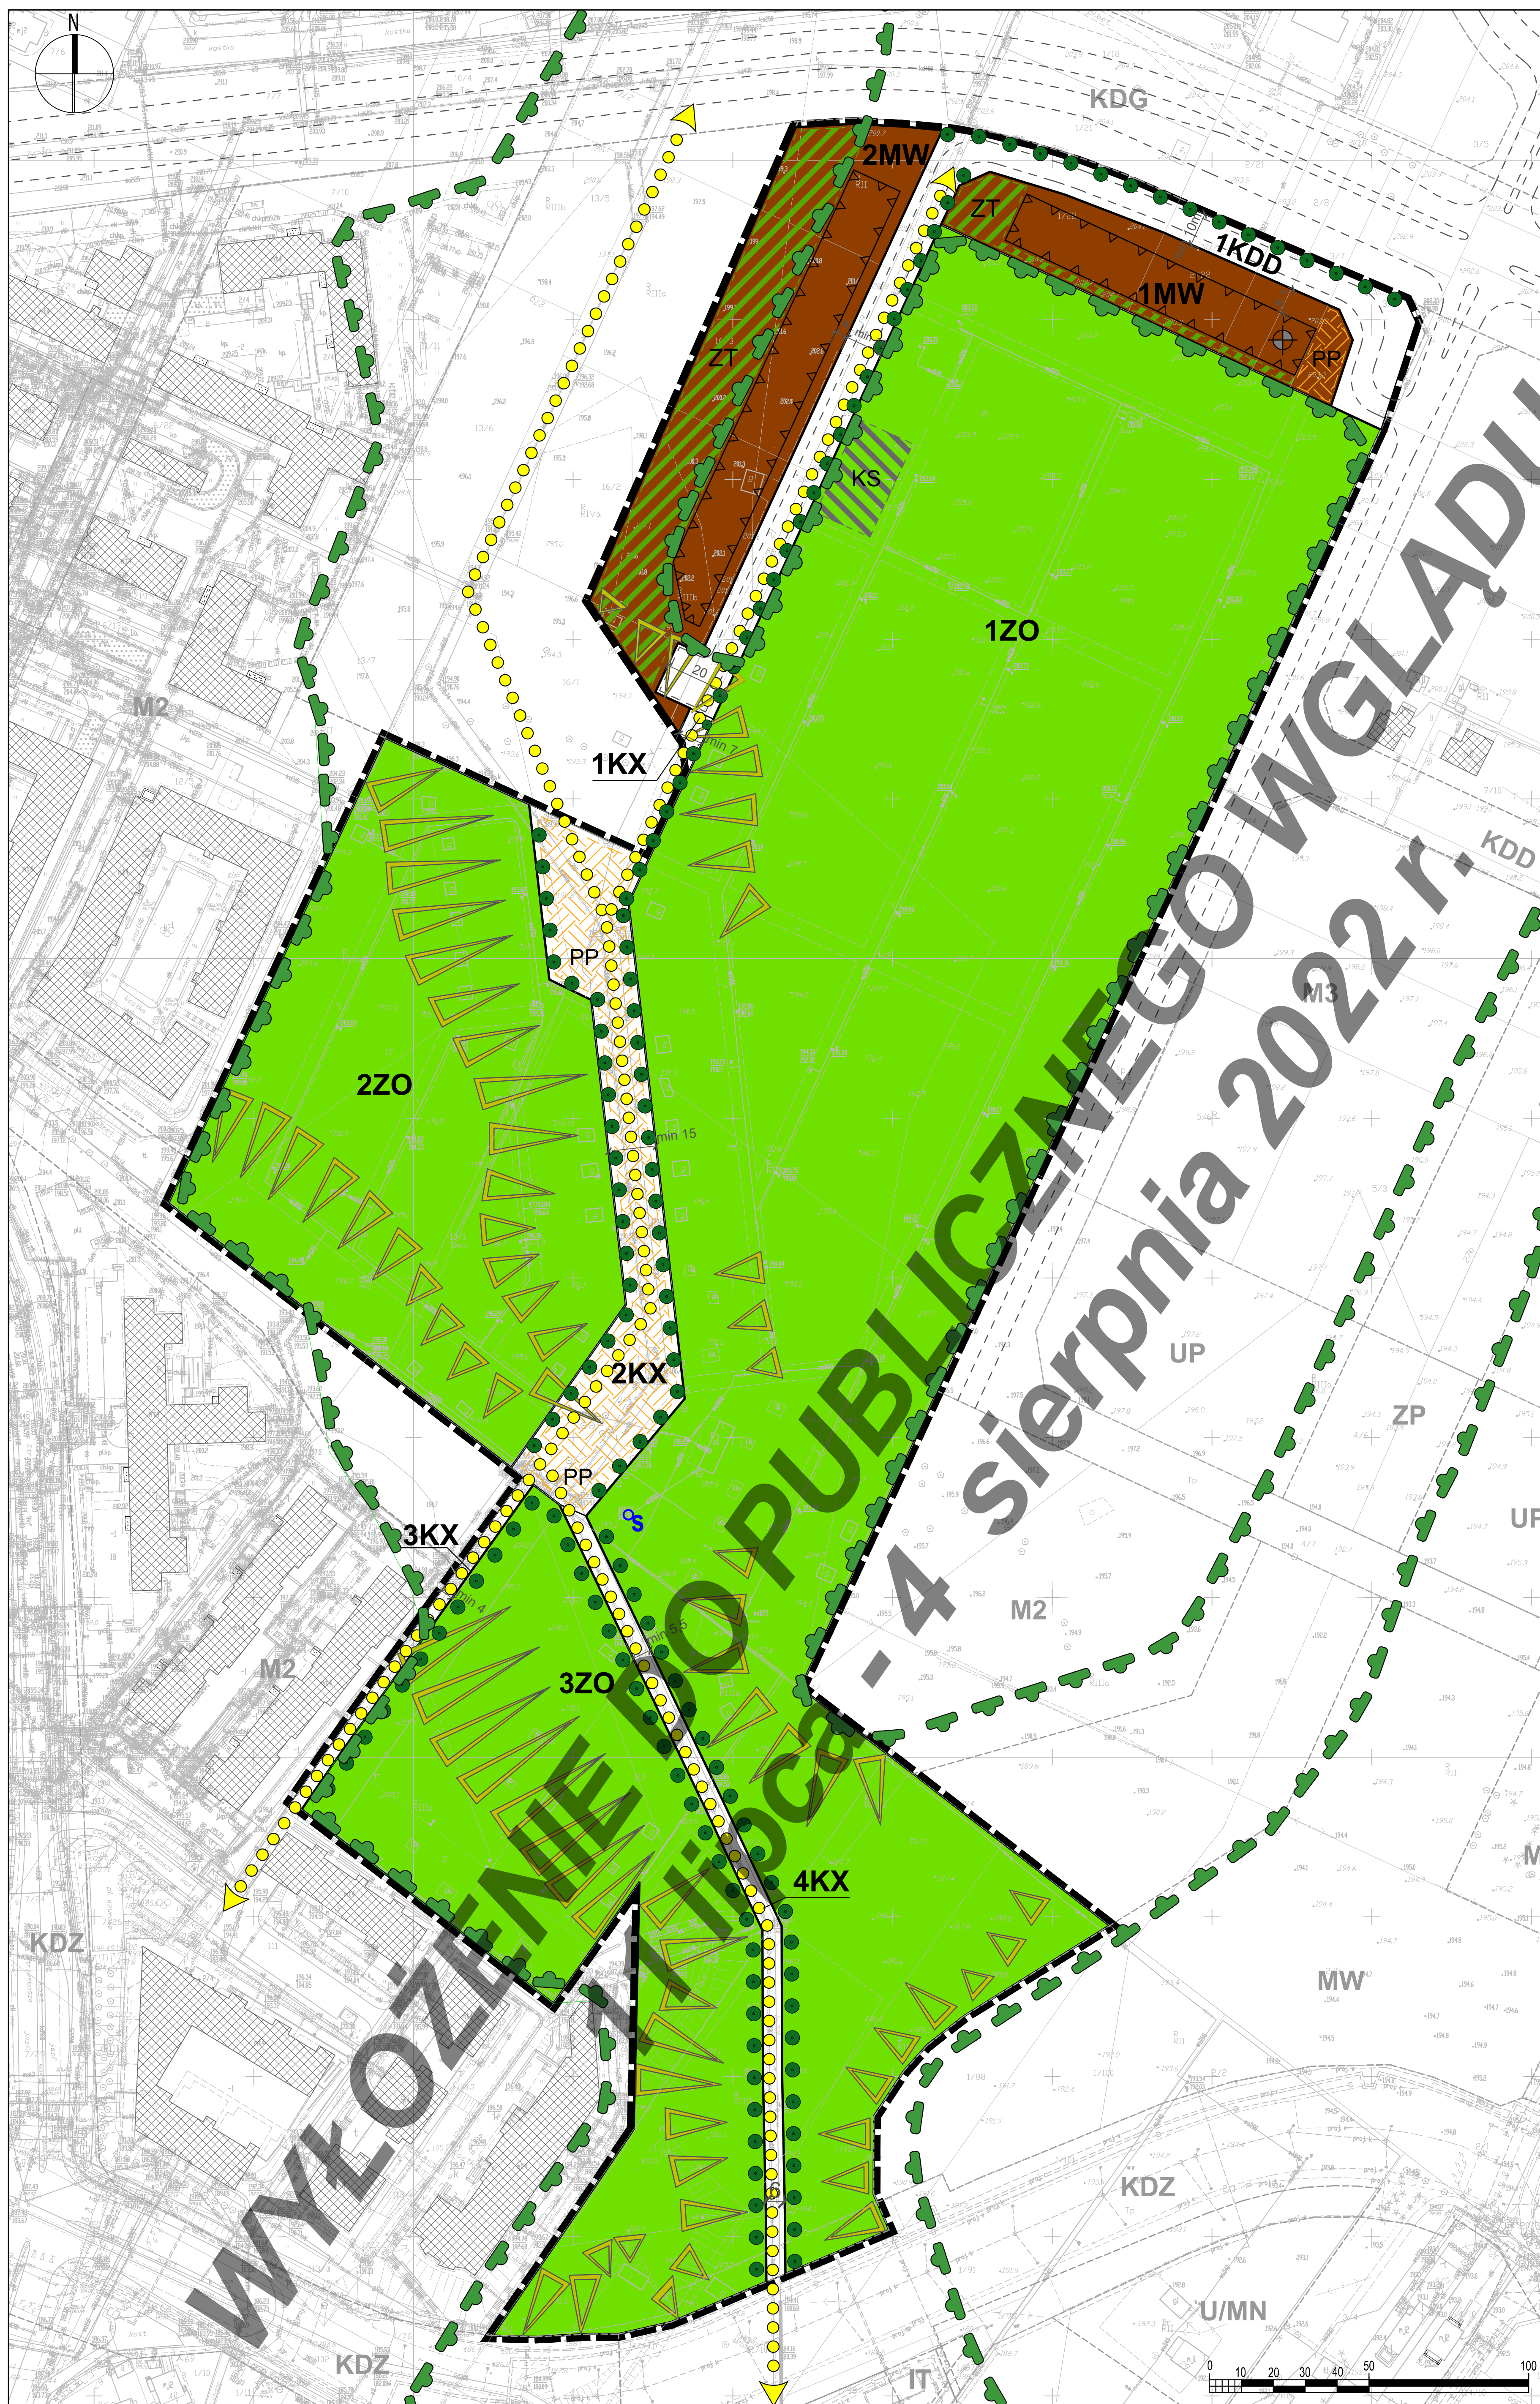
N

KDG

2MW

ZT

1KDD

1MW

ZT

PP

KS

1ZO

1KX

M2

PP

2ZO

min 15

2KX

PP

3KX

3ZO

4KX

M2

KDZ

KDZ

KDZ

IT

U/MN

MW

M2

UP

ZP

UP

M3

KDD

min 7

min 4

min 5,5

20

6

WYŁOŻENIE DO PUBLICZNEGO WGLĄDU
21 lipca - 4 sierpnia 2022 r.

0 10 20 30 40 50 100